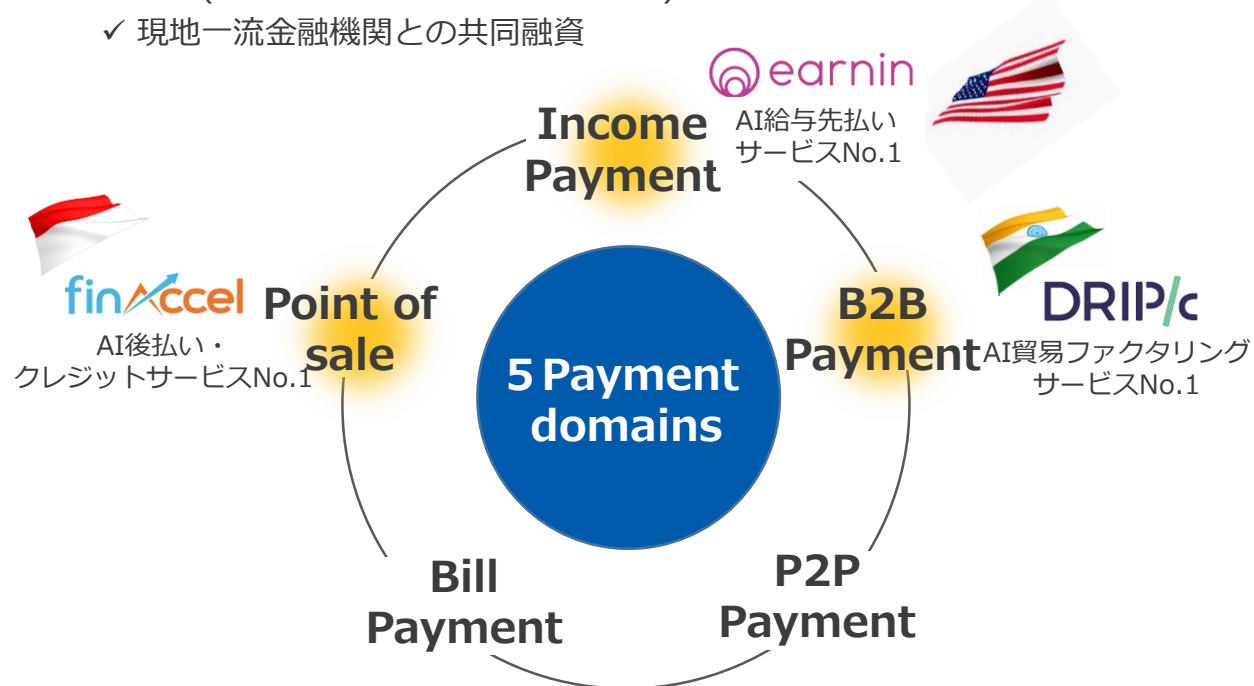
✓ 現地一流金融機関との共同融資

earnin
AI給与先払い
サービスNo.1

Income
Payment

finAccel
AI後払い・
クレジットサービスNo.1

Point of
sale

5 Payment
domains

B2B
Payment

DRIP/c
AI貿易ファクタリング
サービスNo.1

Bill
Payment

P2P
Payment